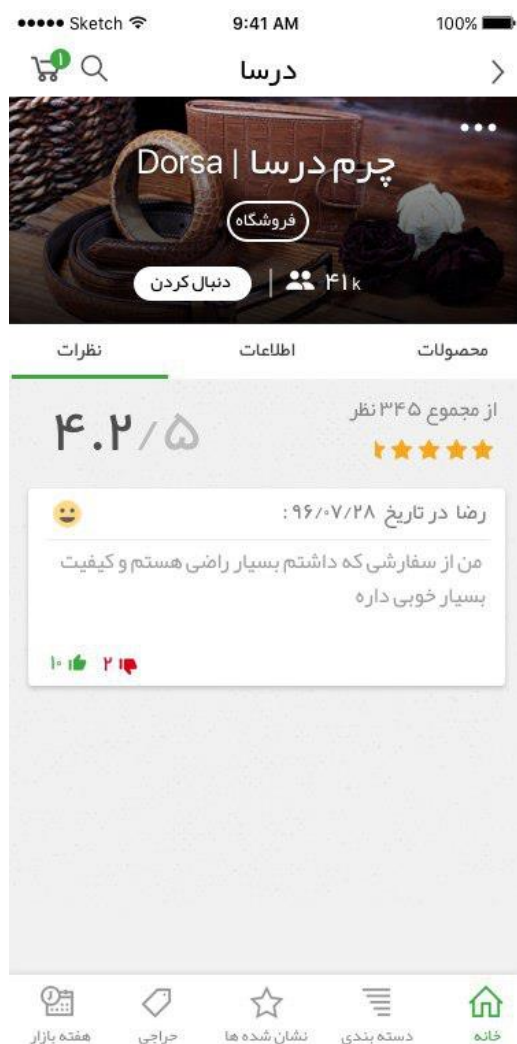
●●●●● Sketch 9:41 AM 100%

1

درسا

•••

چرم درسا | Dorsa

فروشگاه

۴۱k

دنبال کردن

محصولات

اطلاعات

نظرات

از مجموع ۳۴۵ نظر

۴.۲/۵

رضا در تاریخ ۹۶/۰۷/۲۸:

من از سفارشی که داشتم بسیار راضی هستم و کیفیت بسیار خوبی داره

۱۰

۲

خانه

دسته بندی

نشان شده ها

حراجی

هفته بازار